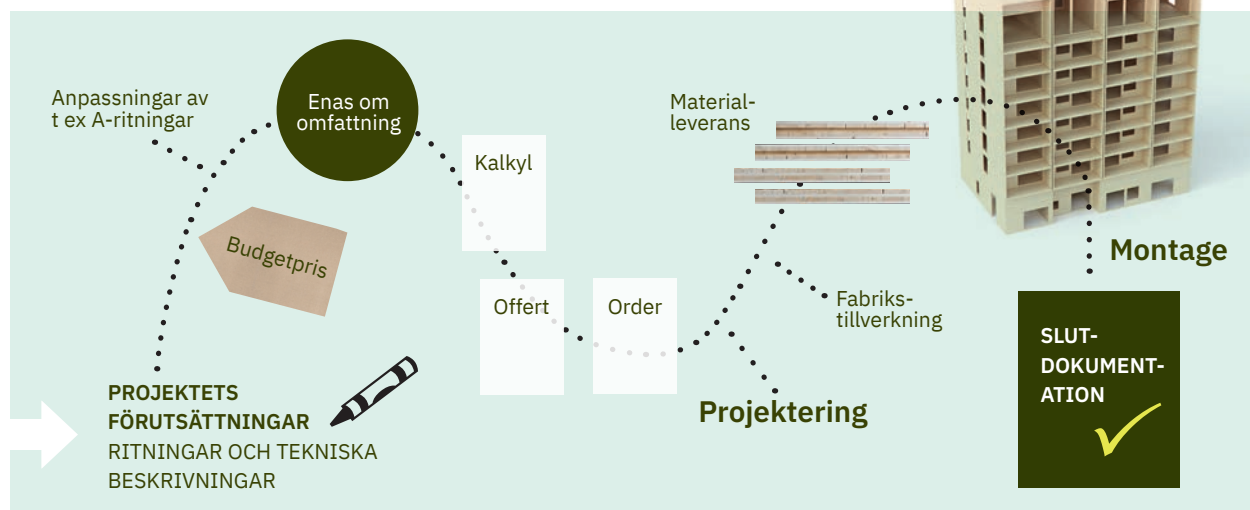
Anpassningar av t ex A-ritningar

Enas om omfattning

Budgetpris

Kalkyl

Offert

Order

Materialleverans

Fabrikstillverkning

Montage

Projektering

PROJEKTETS FÖRUTSÄTTNINGAR
RITNINGAR OCH TEKNISKA BESKRIVNINGAR

SLUT-DOKUMENT-ATION